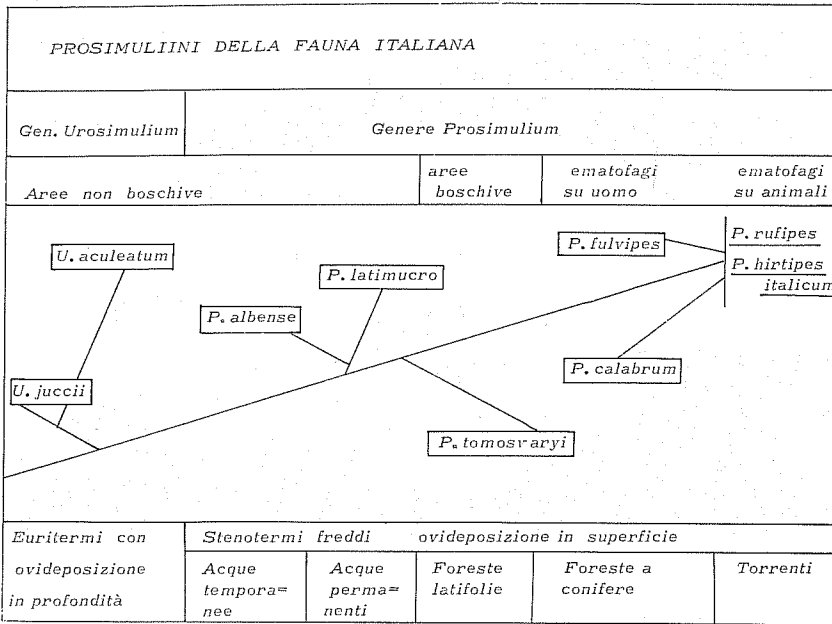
PROSIMULIINI DELLA FAUNA ITALIANA

Gen. Urosimulium

Genere Prosimulium

Aree non boschive

aree boschive

ematofagi su uomo

ematofagi su animali

U. aculeatum

P. latimucro

P. fulvipes

P. rufipes

P. hirtipes italicum

P. albense

U. juccii

P. calabrum

P. tomosvaryi

Euritermi con ovideposizione in profondità

Stenotermi freddi ovideposizione in superficie

Acque tempora= nee

Acque perma= nenti

Foreste latifolie

Foreste a conifere

Torrenti